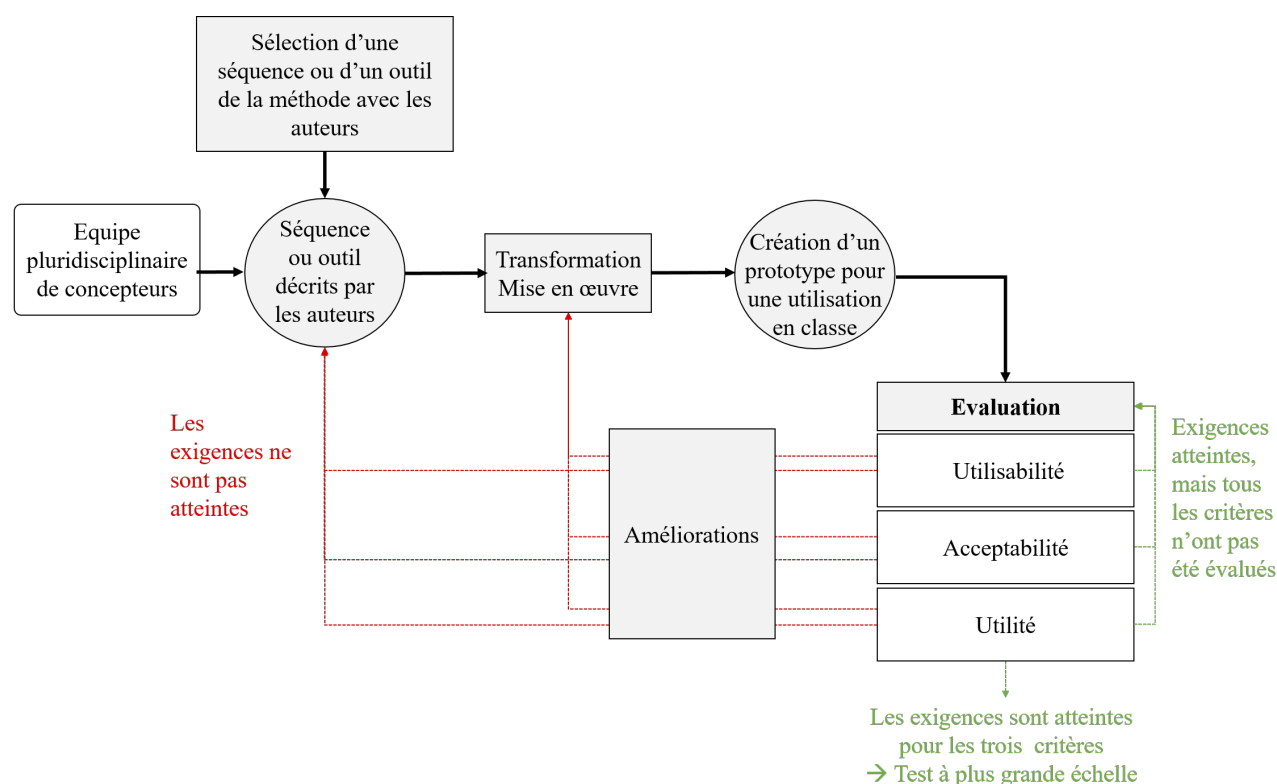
Sélection d'une séquence ou d'un outil de la méthode avec les auteurs

Equipe pluridisciplinaire de concepteurs

Séquence ou outil décrits par les auteurs

Transformation
Mise en œuvre

Création d'un prototype pour une utilisation en classe

Evaluation

Utilisabilité

Acceptabilité

Utilité

Améliorations

Les exigences ne sont pas atteintes

Exigences atteintes, mais tous les critères n'ont pas été évalués

Les exigences sont atteintes pour les trois critères
→ Test à plus grande échelle